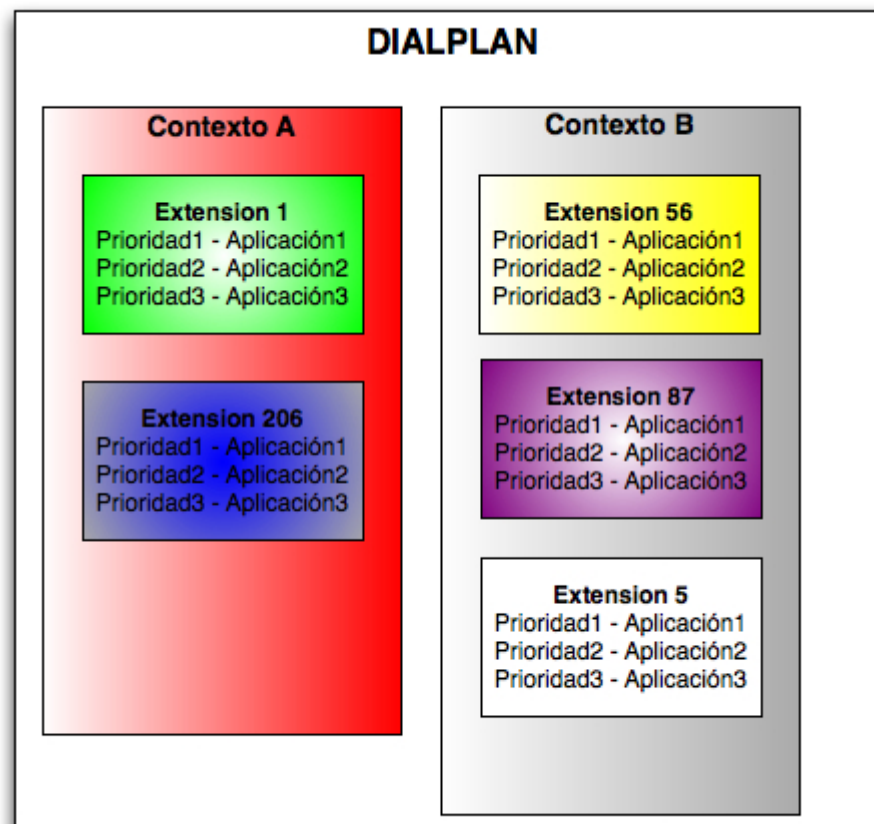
DIALPLAN

Contexto A

Extension 1
Prioridad1 - Aplicación1
Prioridad2 - Aplicación2
Prioridad3 - Aplicación3

Extension 206
Prioridad1 - Aplicación1
Prioridad2 - Aplicación2
Prioridad3 - Aplicación3

Contexto B

Extension 56
Prioridad1 - Aplicación1
Prioridad2 - Aplicación2
Prioridad3 - Aplicación3

Extension 87
Prioridad1 - Aplicación1
Prioridad2 - Aplicación2
Prioridad3 - Aplicación3

Extension 5
Prioridad1 - Aplicación1
Prioridad2 - Aplicación2
Prioridad3 - Aplicación3